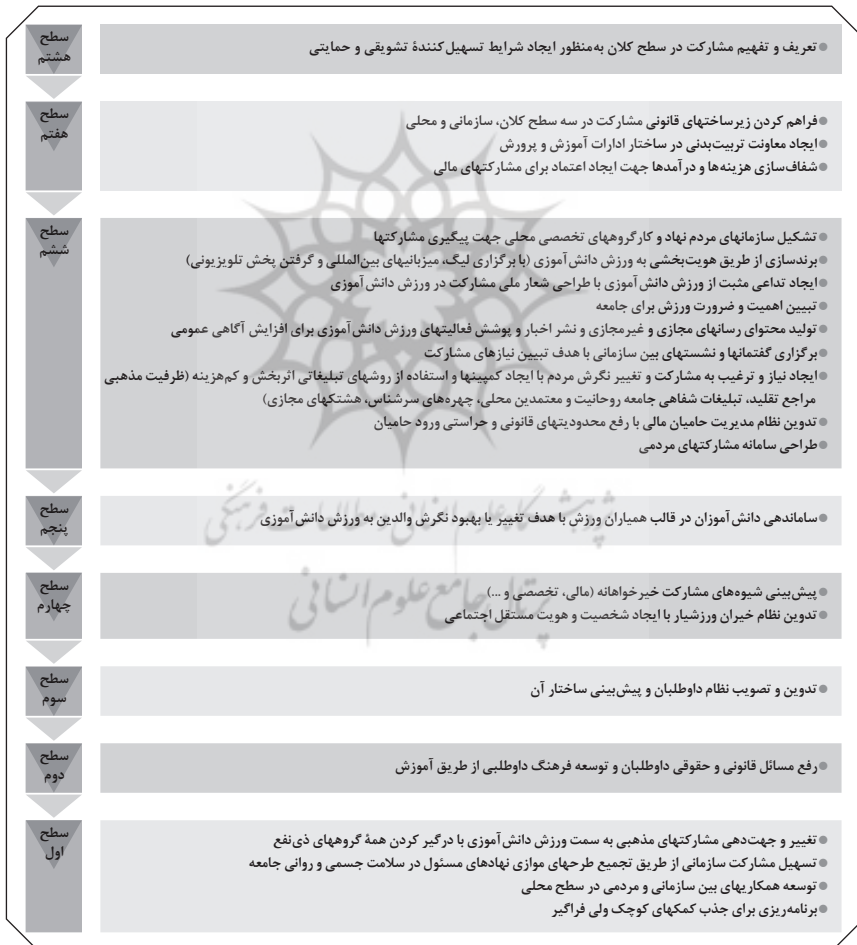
سطح هشتم

تعریف و تفهیم مشارکت در سطح کلان به‌منظور ایجاد شرایط تسهیل کنندهٔ تشویقی و حمایتی

سطح هفتم

فراهم کردن زیرساختهای قانونی مشارکت در سه سطح کلان، سازمانی و محلی
ایجاد معاونت تربیت‌بدنی در ساختار ادارات آموزش و پرورش
شفاف‌سازی هزینه‌ها و درآمدها جهت ایجاد اعتماد برای مشارکتهای مالی

سطح ششم

تشکیل سازمانهای مردم نهاد و کارگروههای تخصصی محلی جهت پیگیری مشارکتها
برندسازی از طریق هویت‌بخشی به ورزش دانش آموزی (با برگزاری لیگ، میزبانیهای بین‌المللی و گرفتن پخش تلویزیونی)
ایجاد تداعی مثبت از ورزش دانش آموزی با طراحی شعار ملی مشارکت در ورزش دانش آموزی
تبیین اهمیت و ضرورت ورزش برای جامعه
تولید محتوای رسانهای مجازی و غیرمجازی و نشر اخبار و پوشش فعالیتهای ورزش دانش آموزی برای افزایش آگاهی عمومی
برگزاری گفتمانها و نشستهای بین سازمانی با هدف تبیین نیازهای مشارکت
ایجاد نیاز و ترغیب به مشارکت و تغییر نگرش مردم با ایجاد کمپینها و استفاده از روشهای تبلیغاتی اثربخش و کم‌هزینه (ظرفیت مذهبی مراجع تقلید، تبلیغات شفاهی جامعه روحانیت و معتمدین محلی، چهره‌های سرشناس، هشتگهای مجازی)
تدوین نظام مدیریت حامیان مالی با رفع محدودیتهای قانونی و حراستی ورود حامیان
طراحی سامانه مشارکتهای مردمی

سطح پنجم

ساماندهی دانش آموزان در قالب همیاران ورزش با هدف تغییر یا بهبود نگرش والدین به ورزش دانش آموزی

سطح چهارم

پیش‌بینی شیوه‌های مشارکت خیرخواهانه (مالی، تخصصی و ...)
تدوین نظام خیران ورزشیار با ایجاد شخصیت و هویت مستقل اجتماعی

سطح سوم

تدوین و تصویب نظام داوطلبان و پیش‌بینی ساختار آن

سطح دوم

رفع مسائل قانونی و حقوقی داوطلبان و توسعه فرهنگ داوطلبی از طریق آموزش

سطح اول

تغییر و جهت‌دهی مشارکتهای مذهبی به سمت ورزش دانش‌آموزی با درگیر کردن همهٔ گروههای ذی‌نفع
تسهیل مشارکت سازمانی از طریق تجمیع طرحهای موازی نهادهای مسئول در سلامت جسمی و روانی جامعه
توسعه همکاریهای بین سازمانی و مردمی در سطح محلی
برنامه‌ریزی برای جذب کمکهای کوچک ولی فراگیر

پژوهشگاه علوم انسانی و مطالعات فرهنگی
پرتال جامع علوم انسانی